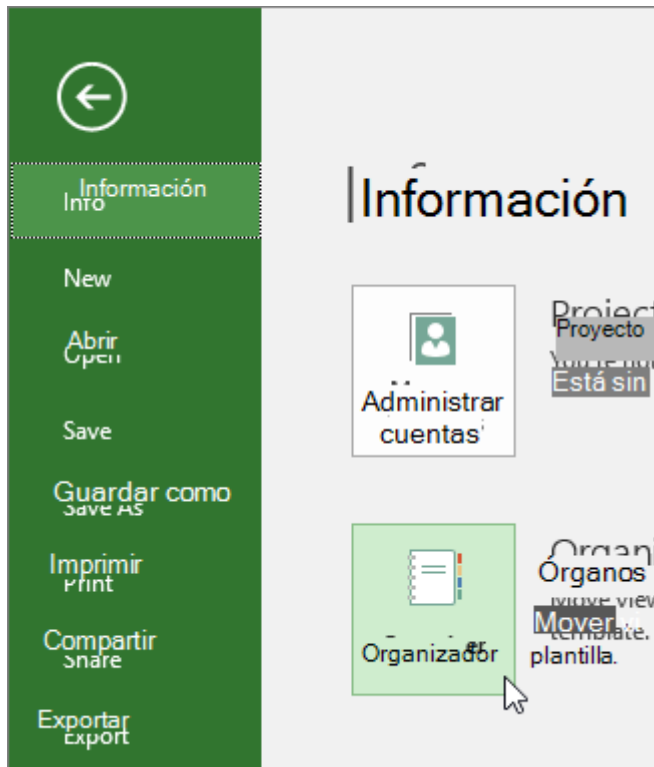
Info Información

New

Abrir Open

Save

Guardar como Save As

Imprimir Print

Compartir Share

Exportar Export

Información

Administrar cuentas

Project
Proyecto
Está sin

Organi
Órganos
Move view
Mover
template.
plantilla.

Organizador